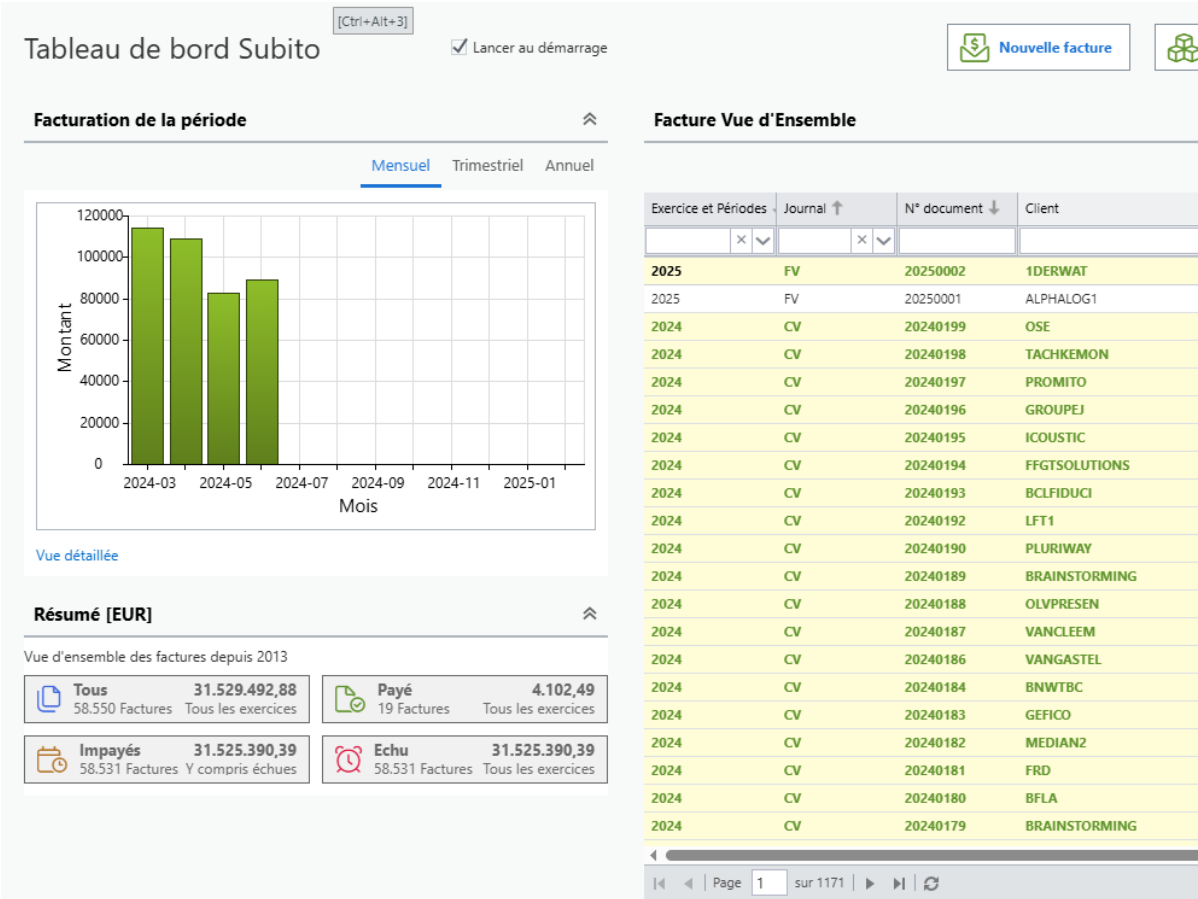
[Ctrl+Alt+3]

Tableau de bord Subito

Lancer au démarrage

Nouvelle facture

Facturation de la période

Mensuel Trimestriel Annuel

120000
100000
80000
60000
40000
20000
0

Montant

2024-03 2024-05 2024-07 2024-09 2024-11 2025-01

Mois

Vue détaillée

Résumé [EUR]

Vue d'ensemble des factures depuis 2013

Tous 31.529.492,88
58.550 Factures Tous les exercices

Payé 4.102,49
19 Factures Tous les exercices

Impayés 31.525.390,39
58.531 Factures Y compris échues

Echu 31.525.390,39
58.531 Factures Tous les exercices

Facture Vue d'Ensemble

| Exercice et Périodes | Journal | N° document | Client |
|---|---|---|---|
| 2025 | FV | 20250002 | 1DERWAT |
| 2025 | FV | 20250001 | ALPHALOG1 |
| 2024 | CV | 20240199 | OSE |
| 2024 | CV | 20240198 | TACHKEMON |
| 2024 | CV | 20240197 | PROMITO |
| 2024 | CV | 20240196 | GROUPEJ |
| 2024 | CV | 20240195 | ICOUSTIC |
| 2024 | CV | 20240194 | FFGTSOLUTIONS |
| 2024 | CV | 20240193 | BCLFIDUCI |
| 2024 | CV | 20240192 | LFT1 |
| 2024 | CV | 20240190 | PLURIWAY |
| 2024 | CV | 20240189 | BRAINSTORMING |
| 2024 | CV | 20240188 | OLVPRESEN |
| 2024 | CV | 20240187 | VANCLEEM |
| 2024 | CV | 20240186 | VANGASTEL |
| 2024 | CV | 20240184 | BNWTBC |
| 2024 | CV | 20240183 | GEFICO |
| 2024 | CV | 20240182 | MEDIAN2 |
| 2024 | CV | 20240181 | FRD |
| 2024 | CV | 20240180 | BFLA |
| 2024 | CV | 20240179 | BRAINSTORMING |

Page 1 sur 1171